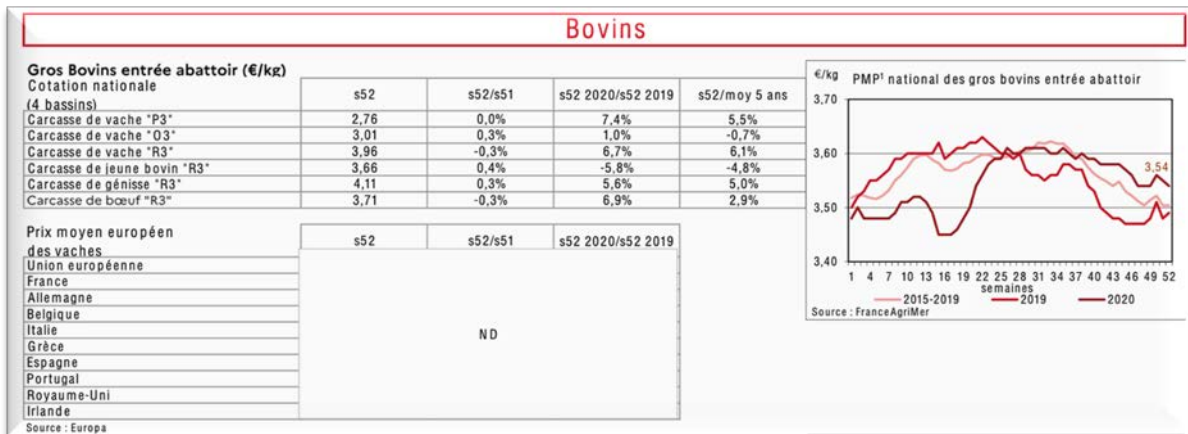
Bovins

Gros Bovins entrée abattoir (€/kg)

| Cotation nationale (4 bassins) | s52 | s52/s51 | s52 2020/s52 2019 | s52/moy 5 ans |
|---|---|---|---|---|
| Carcasse de vache "P3" | 2,76 | 0,0% | 7,4% | 5,5% |
| Carcasse de vache "O3" | 3,01 | 0,3% | 1,0% | -0,7% |
| Carcasse de vache "R3" | 3,96 | -0,3% | 6,7% | 6,1% |
| Carcasse de jeune bovin "R3" | 3,66 | 0,4% | -5,8% | -4,8% |
| Carcasse de génisse "R3" | 4,11 | 0,3% | 5,6% | 5,0% |
| Carcasse de bœuf "R3" | 3,71 | -0,3% | 6,9% | 2,9% |

| Prix moyen européen des vaches | s52 | s52/s51 | s52 2020/s52 2019 |
|---|---|---|---|
| Union européenne | ND | | |
| France | | | |
| Allemagne | | | |
| Belgique | | | |
| Italie | | | |
| Grèce | | | |
| Espagne | | | |
| Portugal | | | |
| Royaume-Uni | | | |
| Irlande | | | |

Source : Europa

€/kg PMP¹ national des gros bovins entrée abattoir
3,70
3,60
3,50
3,40
3,54
1 4 7 10 13 16 19 22 25 28 31 34 37 40 43 46 49 52
semaines
2015-2019 2019 2020
Source : FranceAgriMer